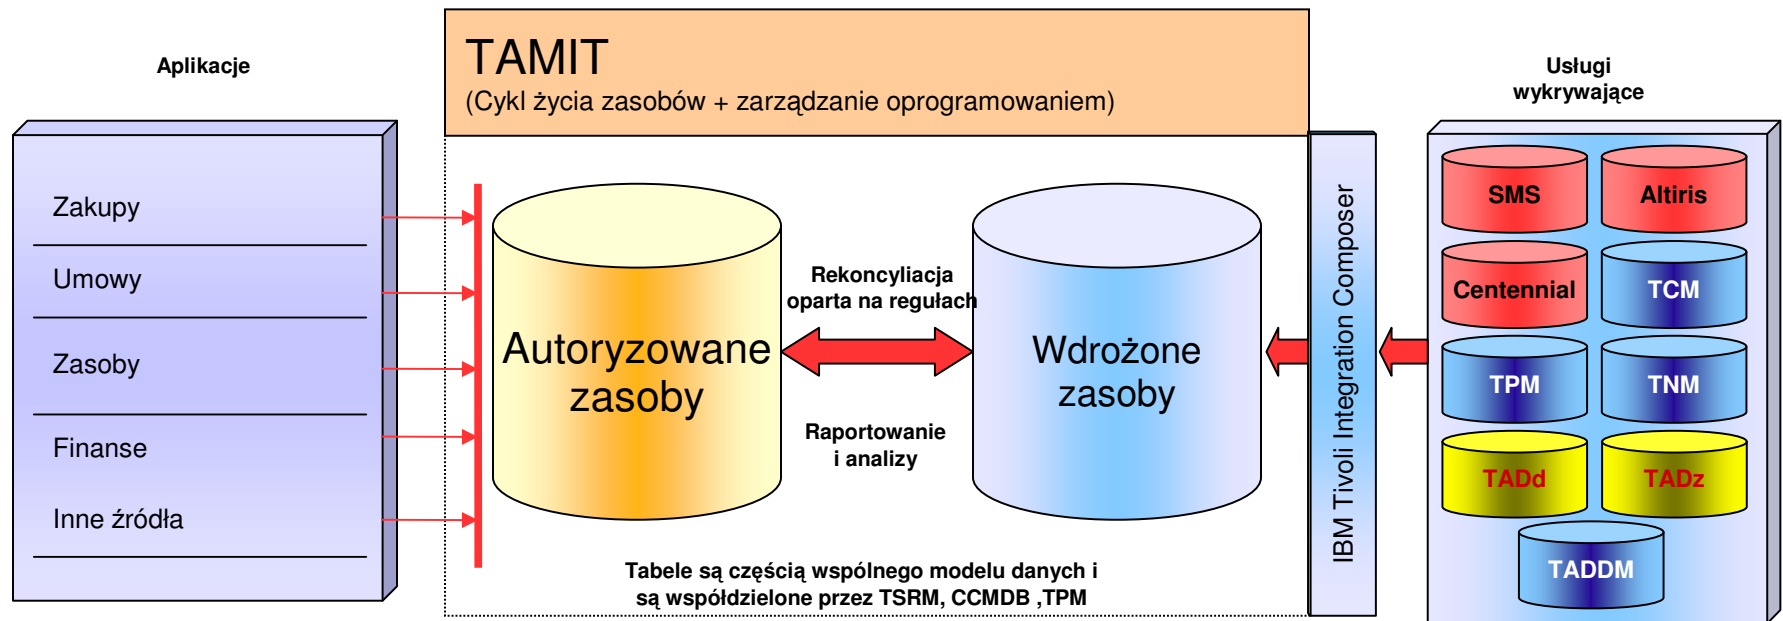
Aplikacje

Zakupy

Umowy

Zasoby

Finanse

Inne źródła

TAMIT
(Cykl życia zasobów + zarządzanie oprogramowaniem)

Autoryzowane zasoby

Rekoncyliacja oparta na regułach

Raportowanie i analizy

Wdrożone zasoby

Tabele są częścią wspólnego modelu danych i są współdzielone przez TSRM, CCMDB ,TPM

IBM Tivoli Integration Composer

Usługi wykrywające

SMS

Altiris

Centennial

TCM

TPM

TNM

TADd

TADz

TADDM